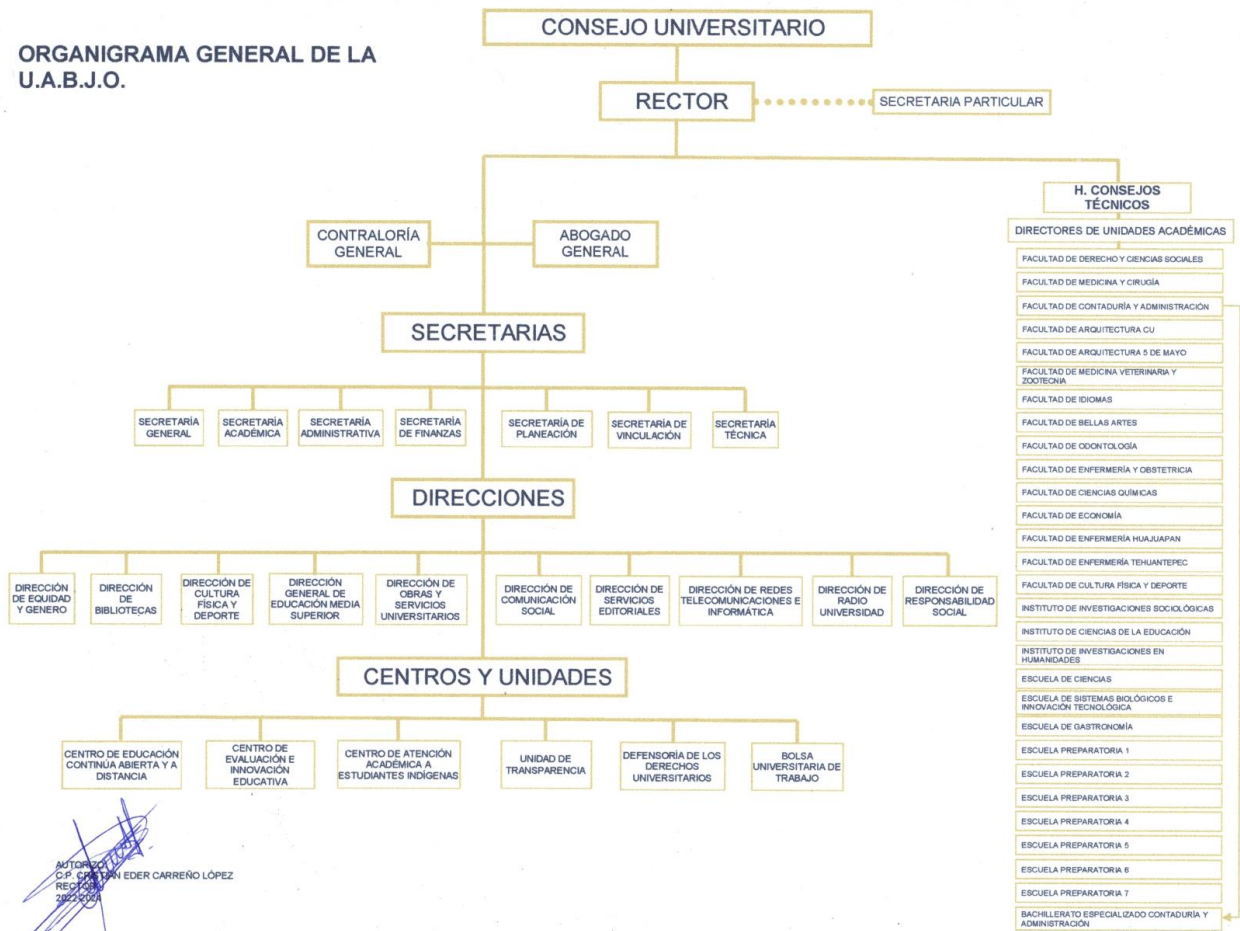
ORGANIGRAMA GENERAL DE LA U.A.B.J.O.

CONSEJO UNIVERSITARIO

RECTOR

SECRETARIA PARTICULAR

CONTRALORÍA GENERAL

ABOGADO GENERAL

SECRETARIAS

SECRETARÍA GENERAL

SECRETARÍA ACADÉMICA

SECRETARÍA ADMINISTRATIVA

SECRETARÍA DE FINANZAS

SECRETARÍA DE PLANEACIÓN

SECRETARÍA DE VINCULACIÓN

SECRETARÍA TÉCNICA

DIRECCIONES

DIRECCIÓN DE EQUIDAD Y GENERO

DIRECCIÓN DE BIBLIOTECAS

DIRECCIÓN DE CULTURA FÍSICA Y DEPORTE

DIRECCIÓN GENERAL DE EDUCACIÓN MEDIA SUPERIOR

DIRECCIÓN DE OBRAS Y SERVICIOS UNIVERSITARIOS

DIRECCIÓN DE COMUNICACIÓN SOCIAL

DIRECCIÓN DE SERVICIOS EDITORIALES

DIRECCIÓN DE REDES TELECOMUNICACIONES E INFORMÁTICA

DIRECCIÓN DE RADIO UNIVERSIDAD

DIRECCIÓN DE RESPONSABILIDAD SOCIAL

CENTROS Y UNIDADES

CENTRO DE EDUCACIÓN CONTINÚA ABIERTA Y A DISTANCIA

CENTRO DE EVALUACIÓN E INNOVACIÓN EDUCATIVA

CENTRO DE ATENCIÓN ACADÉMICA A ESTUDIANTES INDÍGENAS

UNIDAD DE TRANSPARENCIA

DEFENSORÍA DE LOS DERECHOS UNIVERSITARIOS

BOLSA UNIVERSITARIA DE TRABAJO

H. CONSEJOS TÉCNICOS

DIRECTORES DE UNIDADES ACADÉMICAS

FACULTAD DE DERECHO Y CIENCIAS SOCIALES
FACULTAD DE MEDICINA Y CIRUGÍA
FACULTAD DE CONTADURÍA Y ADMINISTRACIÓN
FACULTAD DE ARQUITECTURA CU
FACULTAD DE ARQUITECTURA 5 DE MAYO
FACULTAD DE MEDICINA VETERINARIA Y ZOOTECNIA
FACULTAD DE IDIOMAS
FACULTAD DE BELLAS ARTES
FACULTAD DE ODONTOLOGÍA
FACULTAD DE ENFERMERÍA Y OBSTETRICIA
FACULTAD DE CIENCIAS QUÍMICAS
FACULTAD DE ECONOMÍA
FACULTAD DE ENFERMERÍA HUAJUAPAN
FACULTAD DE ENFERMERÍA TEHUANTEPEC
FACULTAD DE CULTURA FÍSICA Y DEPORTE
INSTITUTO DE INVESTIGACIONES SOCIOLÓGICAS
INSTITUTO DE CIENCIAS DE LA EDUCACIÓN
INSTITUTO DE INVESTIGACIONES EN HUMANIDADES
ESCUELA DE CIENCIAS
ESCUELA DE SISTEMAS BIOLÓGICOS E INNOVACIÓN TECNOLÓGICA
ESCUELA DE GASTRONOMÍA
ESCUELA PREPARATORIA 1
ESCUELA PREPARATORIA 2
ESCUELA PREPARATORIA 3
ESCUELA PREPARATORIA 4
ESCUELA PREPARATORIA 5
ESCUELA PREPARATORIA 6
ESCUELA PREPARATORIA 7
BACHILLERATO ESPECIALIZADO CONTADURÍA Y ADMINISTRACIÓN

AUTORIZÓ
C.P. CRISTIAN EDER CARREÑO LÓPEZ
RECTOR
2022-2024